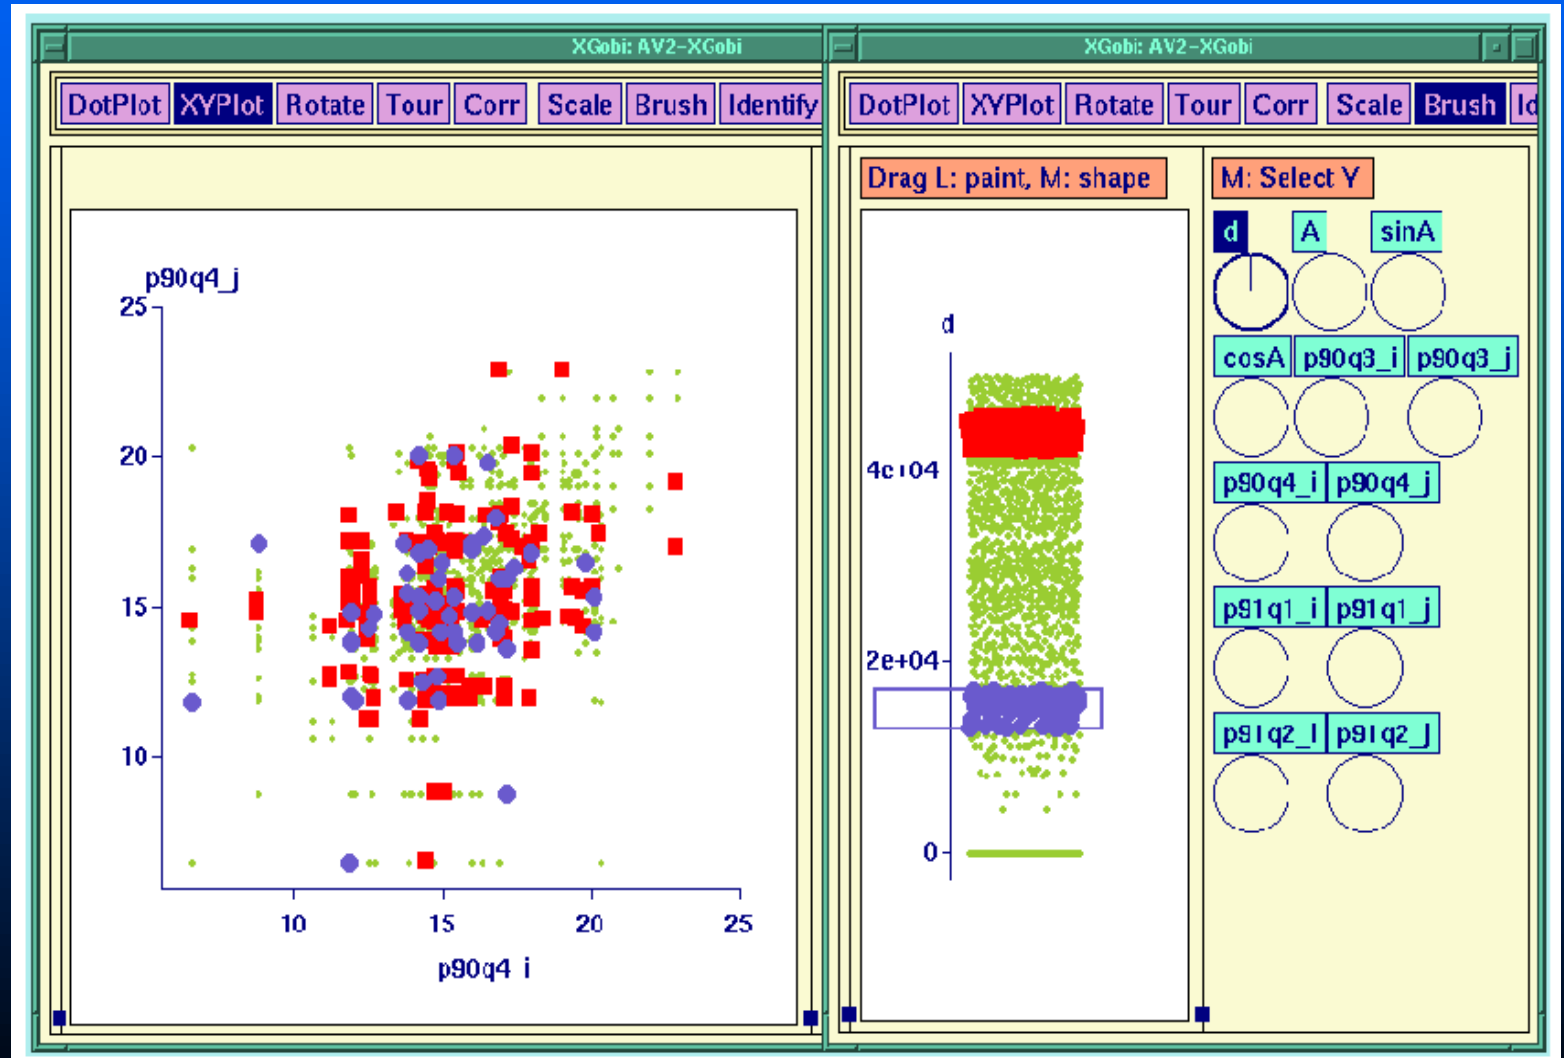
XGobi: AV2-XGobi

DotPlot XYPlot Rotate Tour Corr Scale Brush Identify

p90q4_j

25

20

15

10

10 15 20 25

p90q4_i

XGobi: AV2-XGobi

DotPlot XYPlot Rotate Tour Corr Scale Brush Id

Drag L: paint, M: shape

d

4e+04

2e+04

0

M: Select Y

d A sinA

cosA p90q3_i p90q3_j

p90q4_i p90q4_j

p91q1_i p91q1_j

p91q2_i p91q2_j